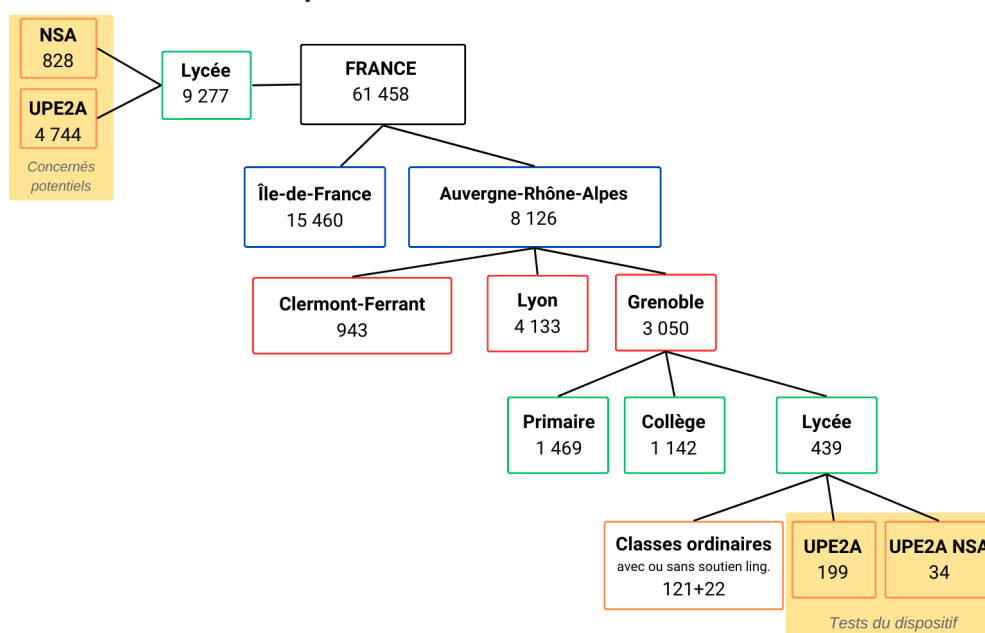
NSA
828

UPE2A
4 744

Concernés potentiels

Lycée
9 277

FRANCE
61 458

Île-de-France
15 460

Auvergne-Rhône-Alpes
8 126

Clermont-Ferrant
943

Lyon
4 133

Grenoble
3 050

Primaire
1 469

Collège
1 142

Lycée
439

Classes ordinaires
avec ou sans soutien ling.
121+22

UPE2A
199

UPE2A NSA
34

Tests du dispositif